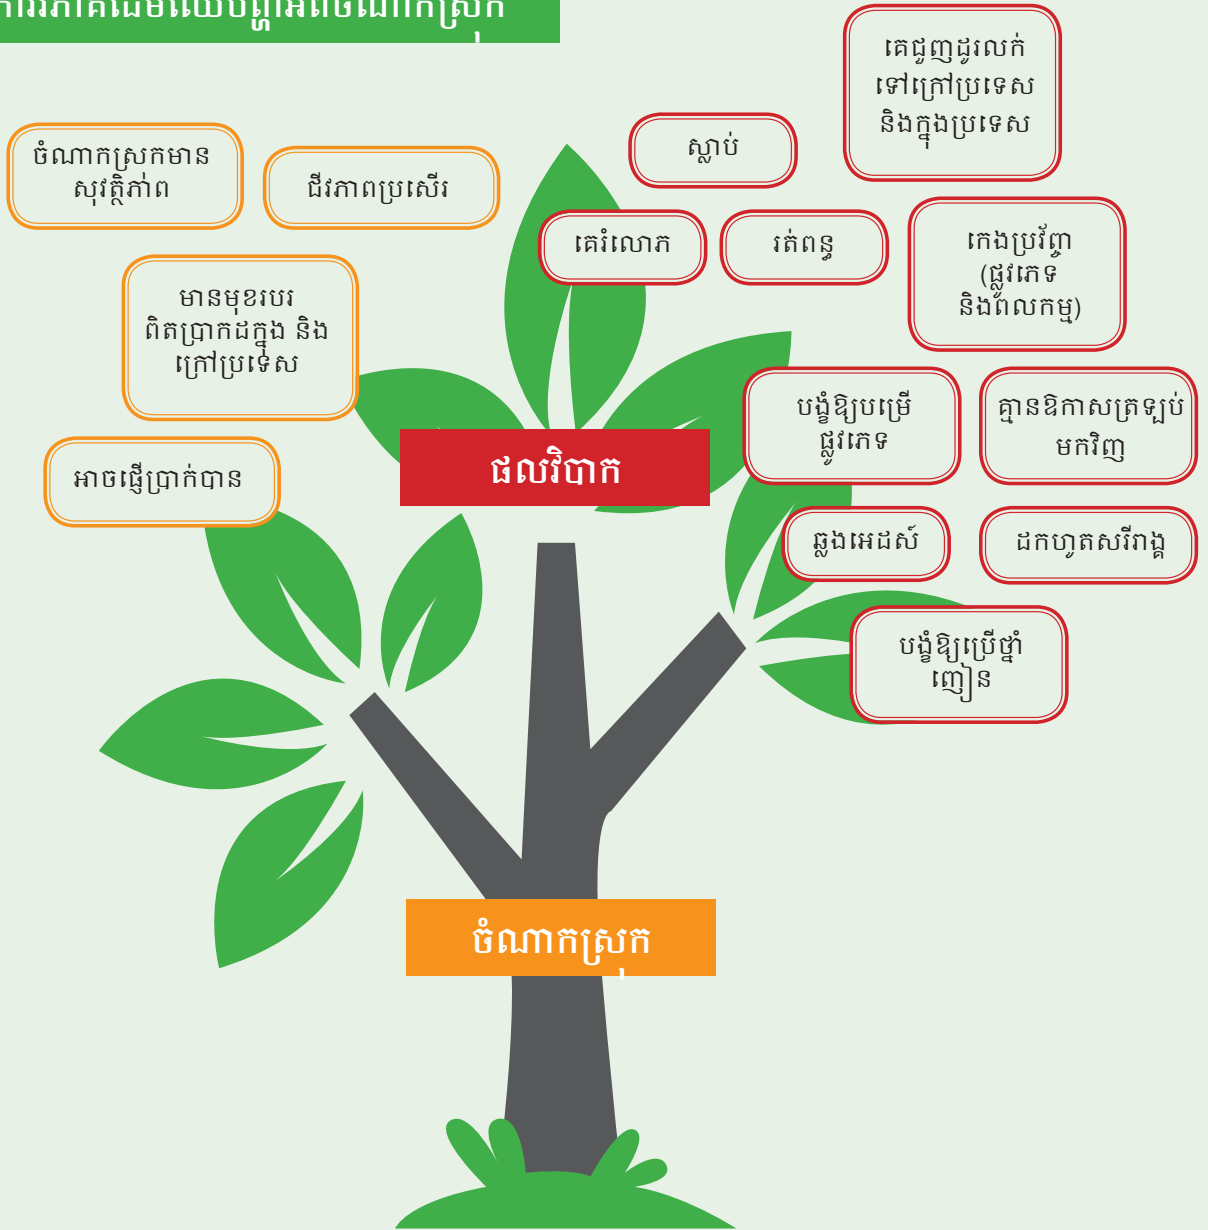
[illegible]

ចំណាកស្រុកមានសុវត្ថិភាព

ជីវភាពប្រសើរ

មានមុខរបរពិតប្រាកដក្នុង និងក្រៅប្រទេស

អាចផ្ញើប្រាក់បាន

ស្លាប់

គេជួញដូរលក់ទៅក្រៅប្រទេស និងក្នុងប្រទេស

គេរំលោភ

រត់ពន្ធ

កេងប្រវ័ញ្ច (ផ្លូវភេទ និងពលកម្ម)

ផលវិបាក

បង្ខំឱ្យបម្រើផ្លូវភេទ

គ្មានឱកាសត្រឡប់មកវិញ

ឆ្លងអេដស៍

ដកហូតសរីរាង្គ

បង្ខំឱ្យប្រើថ្នាំញៀន

ចំណាកស្រុក